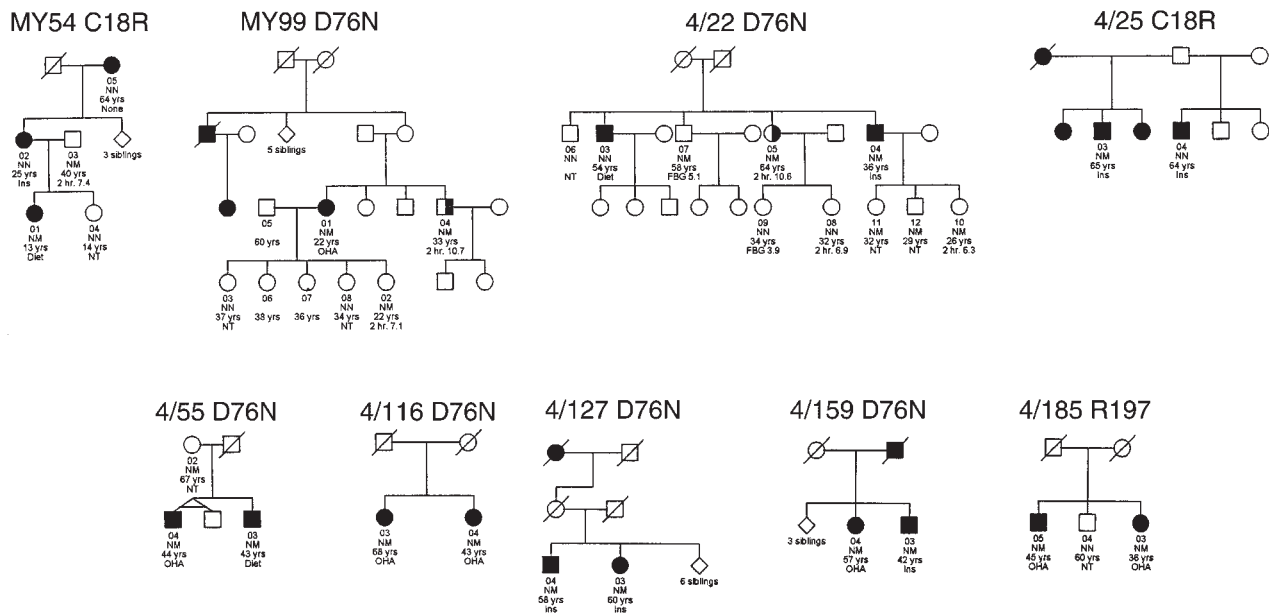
MY54 C18R

05
NN
64 yrs
None

02
NN
25 yrs
Ins

03
NM
40 yrs
2 hr. 7.4

3 siblings

01
NM
13 yrs
Diet

04
NN
14 yrs
NT

MY99 D76N

5 siblings

05
60 yrs

01
NM
22 yrs
OHA

04
NM
33 yrs
2 hr. 10.7

03
NN
37 yrs
NT

06
38 yrs

07
36 yrs

08
NN
34 yrs
NT

02
NM
22 yrs
2 hr. 7.1

4/22 D76N

06
NN
NT

03
NN
54 yrs
Diet

07
NM
58 yrs
FBG 5.1

05
NM
64 yrs
2 hr. 10.6

04
NM
36 yrs
ins

09
NN
34 yrs
FBG 3.9

08
NN
32 yrs
2 hr. 6.9

11
NM
32 yrs
NT

12
NM
29 yrs
NT

10
NM
26 yrs
2 hr. 6.3

4/25 C18R

03
NM
65 yrs
Ins

04
NN
64 yrs
Ins

4/55 D76N

02
NM
67 yrs
NT

04
NM
44 yrs
OHA

03
NM
43 yrs
Diet

4/116 D76N

03
NM
58 yrs
OHA

04
NM
43 yrs
OHA

4/127 D76N

6 siblings

04
NM
58 yrs
ins

03
NM
60 yrs
ins

4/159 D76N

3 siblings

04
NM
57 yrs
OHA

03
NM
42 yrs
Ins

4/185 R197

05
NM
45 yrs
OHA

04
NM
60 yrs
NT

03
NM
36 yrs
OHA